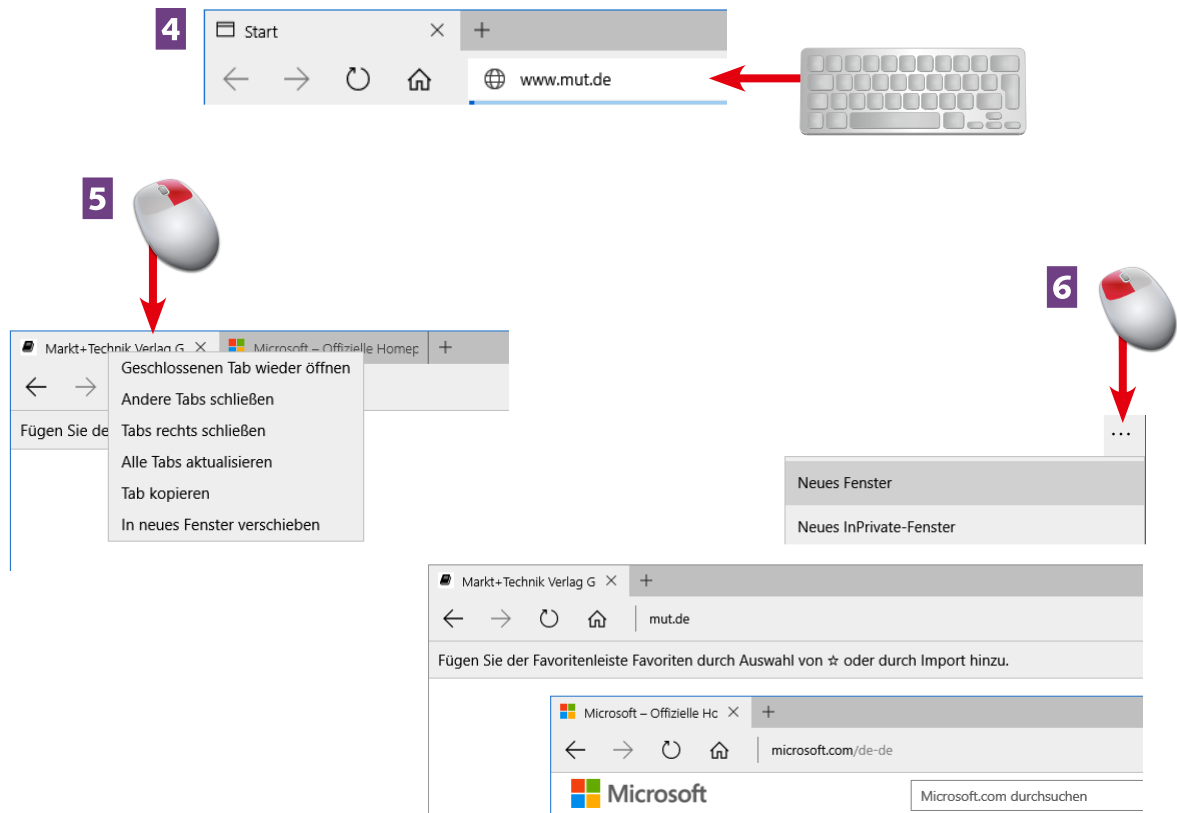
4

Start ×
+
www.mut.de

5

Markt+Technik Verlag G ×
Microsoft – Offizielle Homep
+
Fügen Sie de

Geschlossenen Tab wieder öffnen
Andere Tabs schließen
Tabs rechts schließen
Alle Tabs aktualisieren
Tab kopieren
In neues Fenster verschieben

6

...
Neues Fenster
Neues InPrivate-Fenster

Markt+Technik Verlag G ×
+
mut.de
Fügen Sie der Favoritenleiste Favoriten durch Auswahl von ☆ oder durch Import hinzu.

Microsoft – Offizielle Hc ×
+
microsoft.com/de-de
Microsoft
Microsoft.com durchsuchen